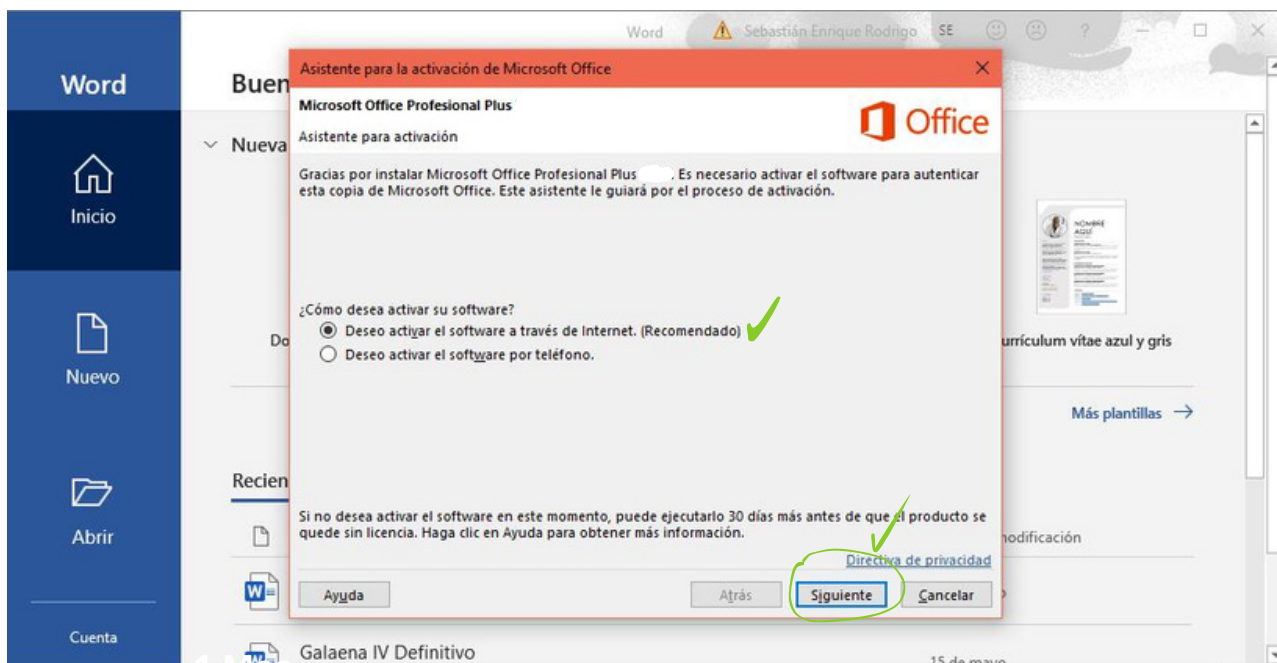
Word

Sebastián Enrique Rodrigo SE

?

Word

Inicio

Nuevo

Abrir

Cuenta

Buen

Nueva

Do

urrículum vitae azul y gris

NOMBRE AQUÍ

Más plantillas →

Recien

odificación

Galaena IV Definitivo

15 de mayo

Asistente para la activación de Microsoft Office

Microsoft Office Profesional Plus

Asistente para activación

Office

Gracias por instalar Microsoft Office Profesional Plus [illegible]. Es necesario activar el software para autenticar esta copia de Microsoft Office. Este asistente le guiará por el proceso de activación.

¿Cómo desea activar su software?

Deseo activar el software a través de Internet. (Recomendado)

Deseo activar el software por teléfono.

Si no desea activar el software en este momento, puede ejecutarlo 30 días más antes de que el producto se quede sin licencia. Haga clic en Ayuda para obtener más información.

Directiva de privacidad

Ayuda

Atrás

Siguiente

Cancelar